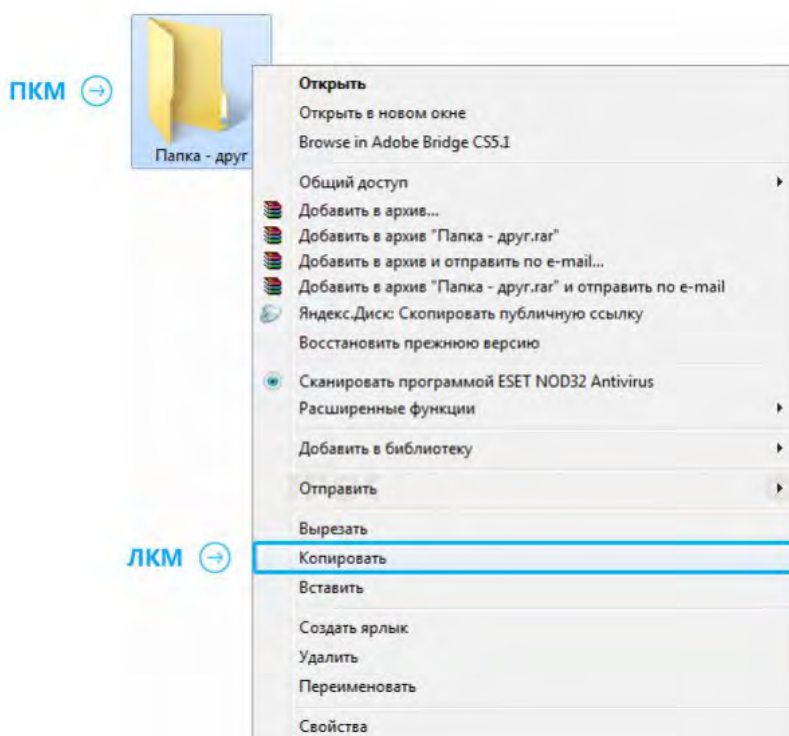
ПКМ

Папка - друг

Открыть
Открыть в новом окне
Browse in Adobe Bridge CS5.1

Общий доступ
Добавить в архив...
Добавить в архив "Папка - друг.rar"
Добавить в архив и отправить по e-mail...
Добавить в архив "Папка - друг.rar" и отправить по e-mail
Яндекс.Диск: Скопировать публичную ссылку
Восстановить прежнюю версию

Сканировать программой ESET NOD32 Antivirus
Расширенные функции

Добавить в библиотеку

Отправить

Вырезать

ЛКМ

Копировать
Вставить

Создать ярлык
Удалить
Переименовать

Свойства